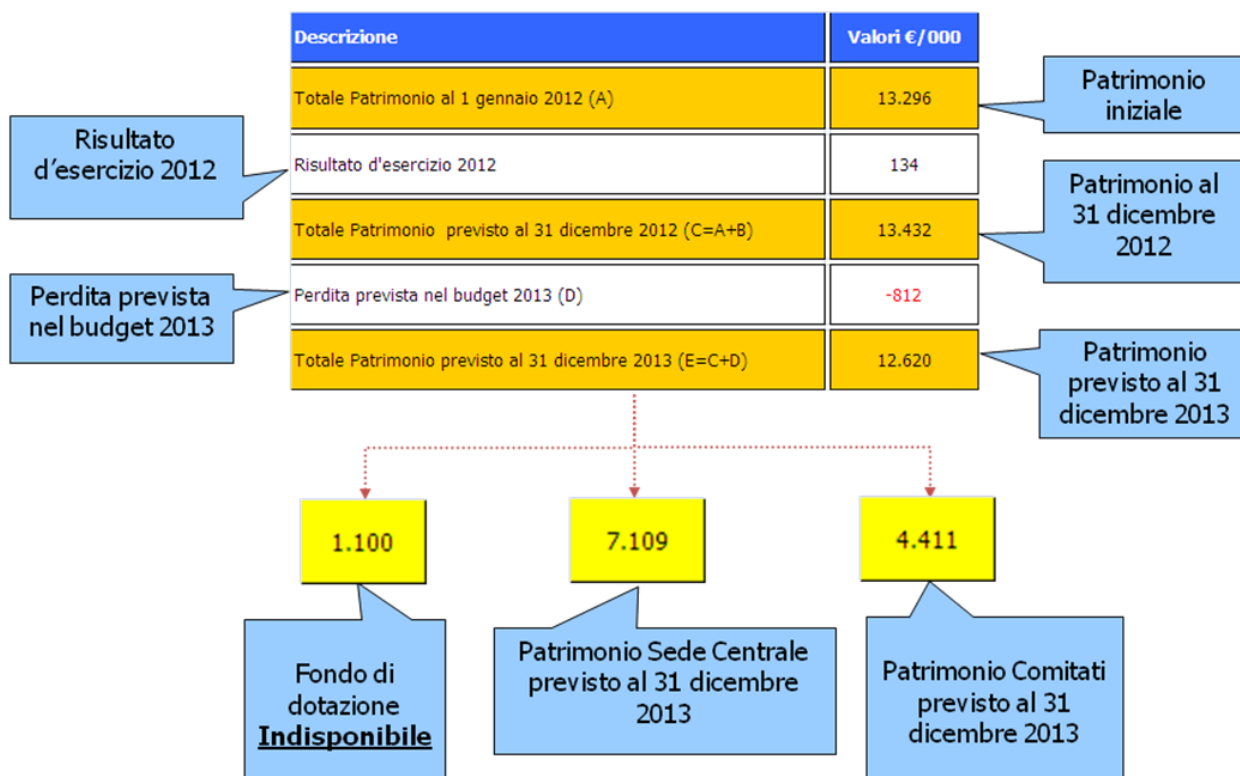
| Descrizione | Valori €/000 |
|---|---|
| Totale Patrimonio al 1 gennaio 2012 (A) | 13.296 |
| Risultato d'esercizio 2012 | 134 |
| Totale Patrimonio previsto al 31 dicembre 2012 (C=A+B) | 13.432 |
| Perdita prevista nel budget 2013 (D) | -812 |
| Totale Patrimonio previsto al 31 dicembre 2013 (E=C+D) | 12.620 |

Risultato d'esercizio 2012

Perdita prevista nel budget 2013

Patrimonio iniziale

Patrimonio al 31 dicembre 2012

Patrimonio previsto al 31 dicembre 2013

1.100

7.109

4.411

Fondo di dotazione **Indisponibile**

Patrimonio Sede Centrale previsto al 31 dicembre 2013

Patrimonio Comitati previsto al 31 dicembre 2013